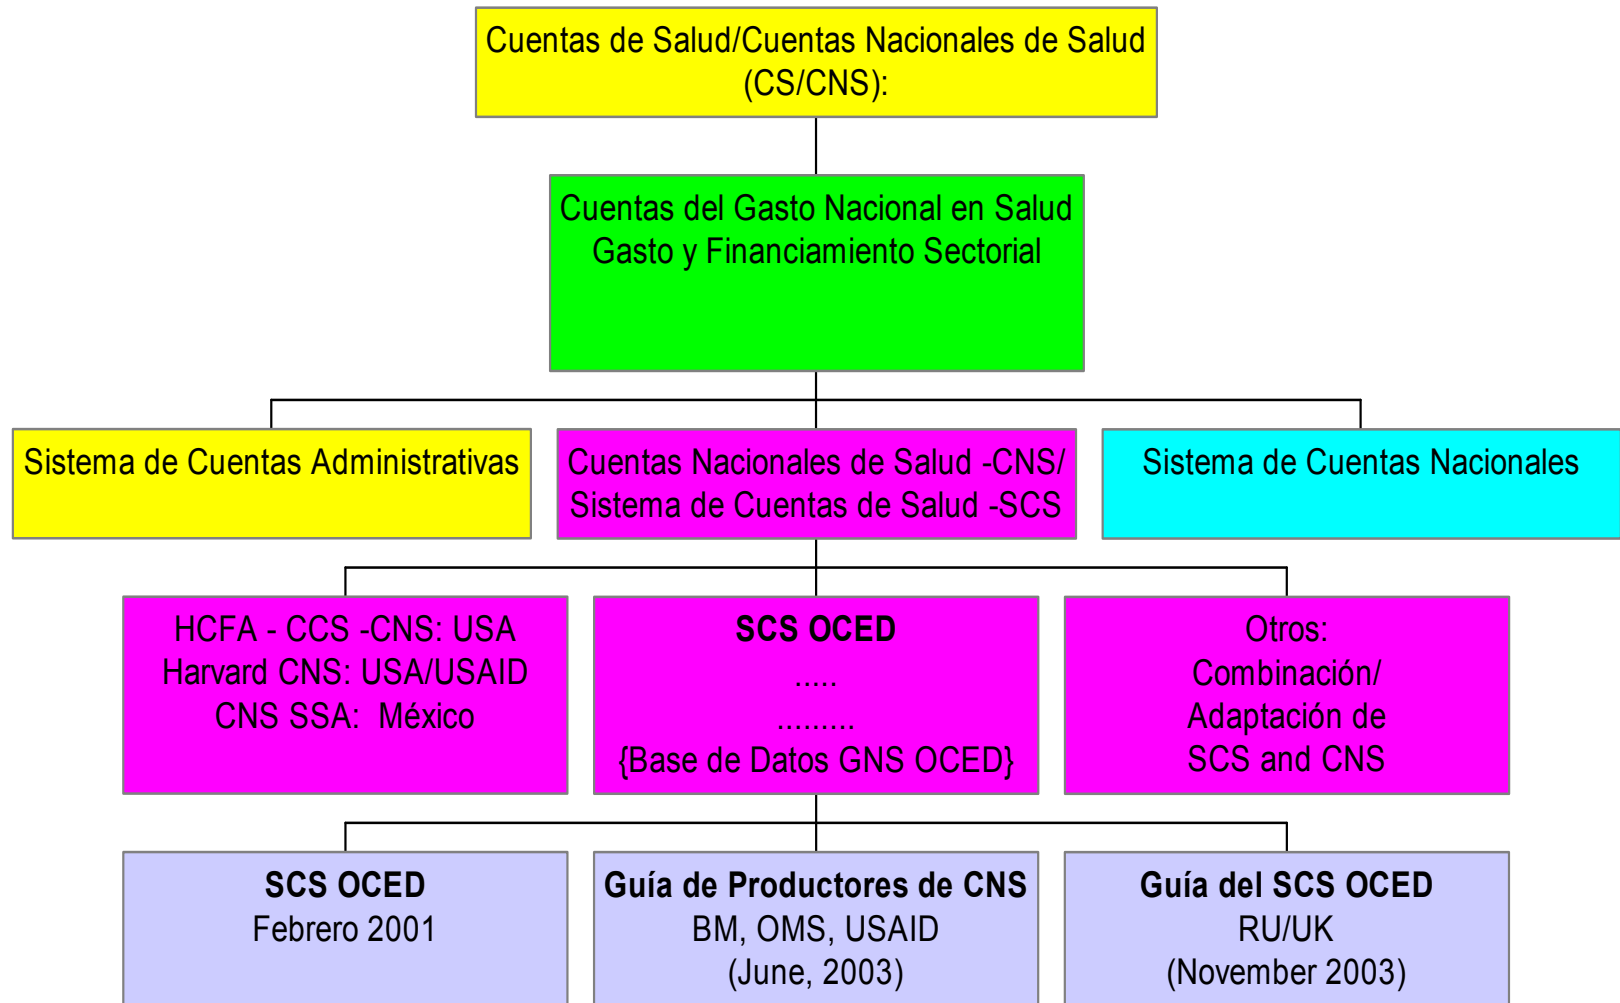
Cuentas de Salud/Cuentas Nacionales de Salud (CS/CNS):

Cuentas del Gasto Nacional en Salud
Gasto y Financiamiento Sectorial

Sistema de Cuentas Administrativas

Cuentas Nacionales de Salud -CNS/
Sistema de Cuentas de Salud -SCS

Sistema de Cuentas Nacionales

HCFA - CCS -CNS: USA
Harvard CNS: USA/USAID
CNS SSA: México

**SCS OCED**
.....
.........
{Base de Datos GNS OCED}

Otros:
Combinación/
Adaptación de
SCS and CNS

**SCS OCED**
Febrero 2001

**Guía de Productores de CNS**
BM, OMS, USAID
(June, 2003)

**Guía del SCS OCED**
RU/UK
(November 2003)